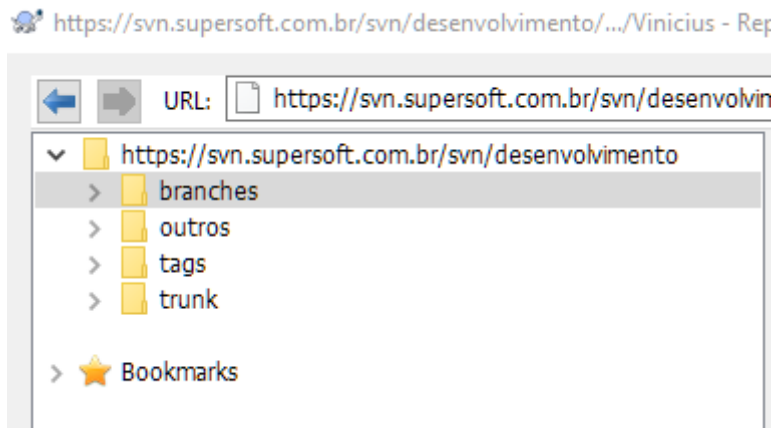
https://svn.supersoft.com.br/svn/desenvolvimento/.../Vinicius - Rep

URL: https://svn.supersoft.com.br/svn/desenvolvin

https://svn.supersoft.com.br/svn/desenvolvimento
branches
outros
tags
trunk

Bookmarks